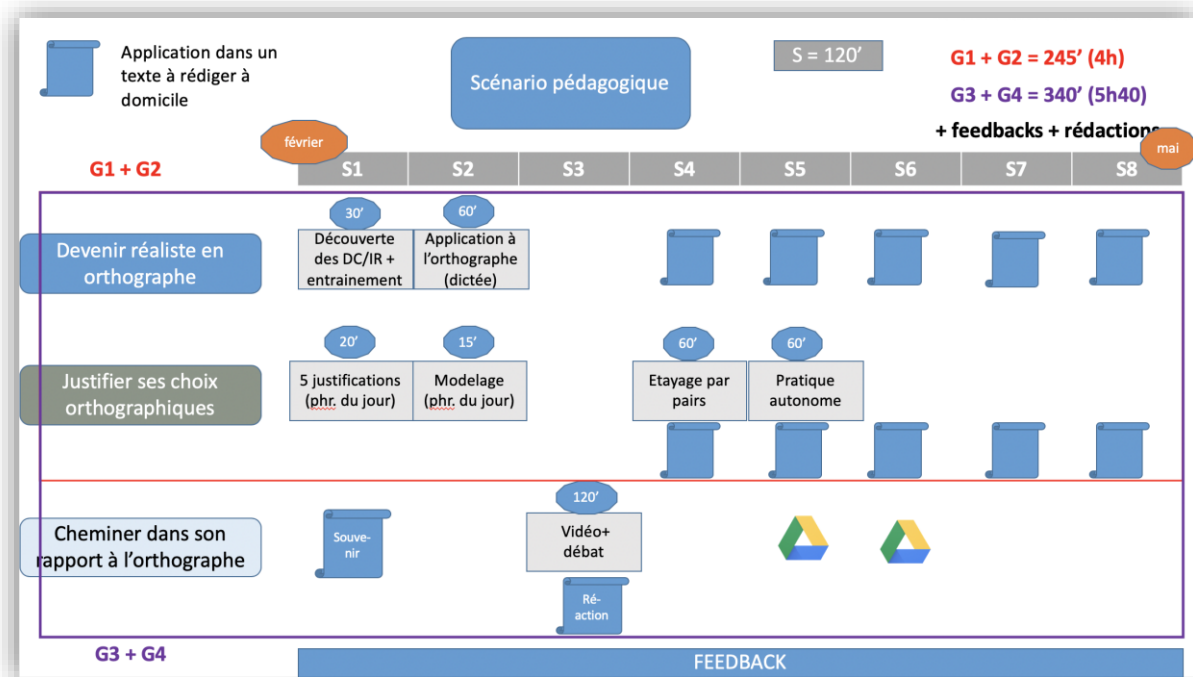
Application dans un texte à rédiger à domicile

Scénario pédagogique

S = 120'

G1 + G2 = 245' (4h)

G3 + G4 = 340' (5h40)

+ feedbacks + rédactions

février

mai

G1 + G2

| S1 | S2 | S3 | S4 | S5 | S6 | S7 | S8 |
|---|---|---|---|---|---|---|---|

Devenir réaliste en orthographe

30'

Découverte des DC/IR + entrainement

60'

Application à l'orthographe (dictée)

Justifier ses choix orthographiques

20'

5 justifications (phr. du jour)

15'

Modelage (phr. du jour)

60'

Etayage par pairs

60'

Pratique autonome

Cheminer dans son rapport à l'orthographe

Souve-nir

120'

Vidéo+ débat

Ré-action

G3 + G4

FEEDBACK